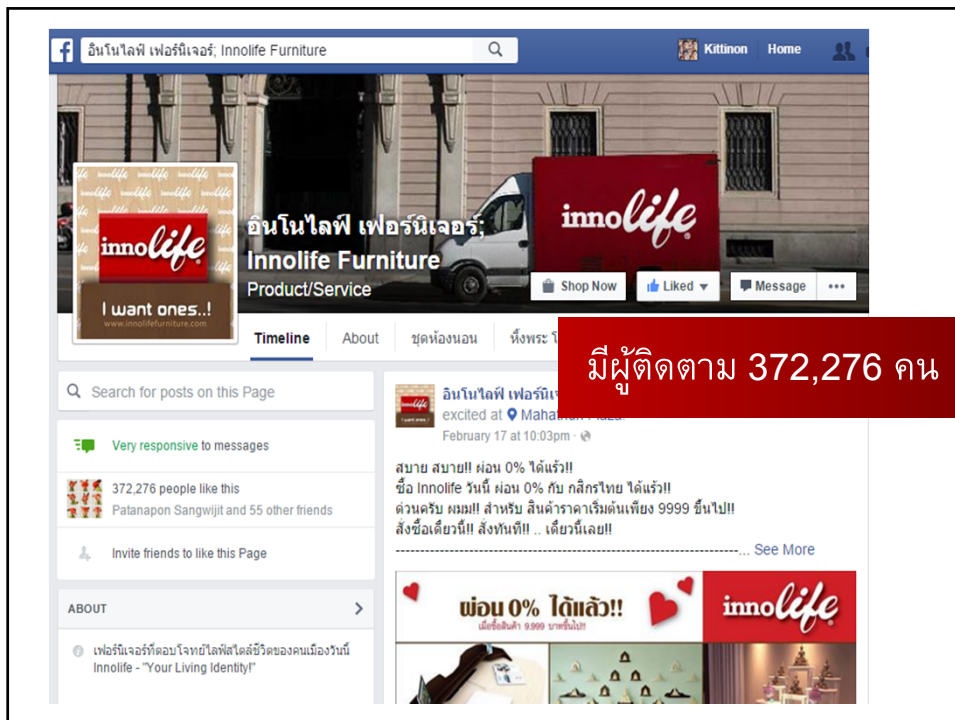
อินโนไลฟ์ เฟอร์นิเจอร์; Innolife Furniture

Kittinon Home

innolife

innolife

I want ones..!
www.innolifefurniture.com

อินโนไลฟ์ เฟอร์นิเจอร์; Innolife Furniture
Product/Service

Shop Now Liked Message

Timeline About ชุดห้องนอน หิ้งพระ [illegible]

มีผู้ติดตาม 372,276 คน

Search for posts on this Page

Very responsive to messages

372,276 people like this
Patanapon Sangwijit and 55 other friends

Invite friends to like this Page

ABOUT

เฟอร์นิเจอร์ที่ตอบโจทย์ไลฟ์สไตล์ชีวิตของคนเมืองวันนี้ Innolife - "Your Living Identity!"

อินโนไลฟ์ เฟอร์นิเจ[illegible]
excited at Maha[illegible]
February 17 at 10:03pm

สบาย สบาย!! ผ่อน 0% ได้แร้ว!!
ซื้อ Innolife วันนี้ ผ่อน 0% กับ กสิกรไทย ได้แร้ว!!
ด่วนครับ ผมม!! สำหรับ สินค้าราคาเริ่มต้นเพียง 9999 ขึ้นไป!!
สั่งซื้อเดี๋ยวนี้!! สั่งทันที!! .. เดี๋ยวนี้เลย!!
---------------------------------------------------------------------... See More

ผ่อน 0% ได้แล้ว!!
เมื่อซื้อสินค้า 9,999 บาทขึ้นไป!!

innolife